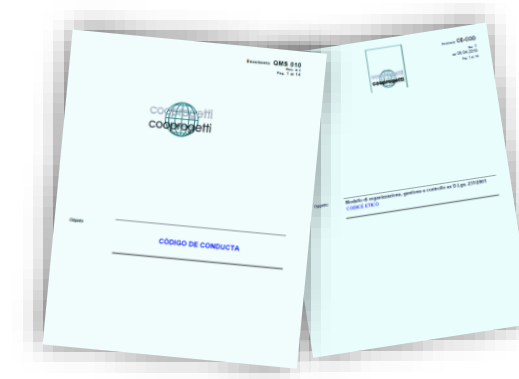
Documento QMS 010
Rev. 4.1
Pag. 1 di 14

cooprogetti

Objeto

CÓDIGO DE CONDUCTA

Documento CE-COD
Rev. 3
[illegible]
Pag. 1 di 14

cooprogetti

Oggetto

Modello di organizzazione, gestione e controllo ex D.Lgs. 231/2001
CODICE ETICO